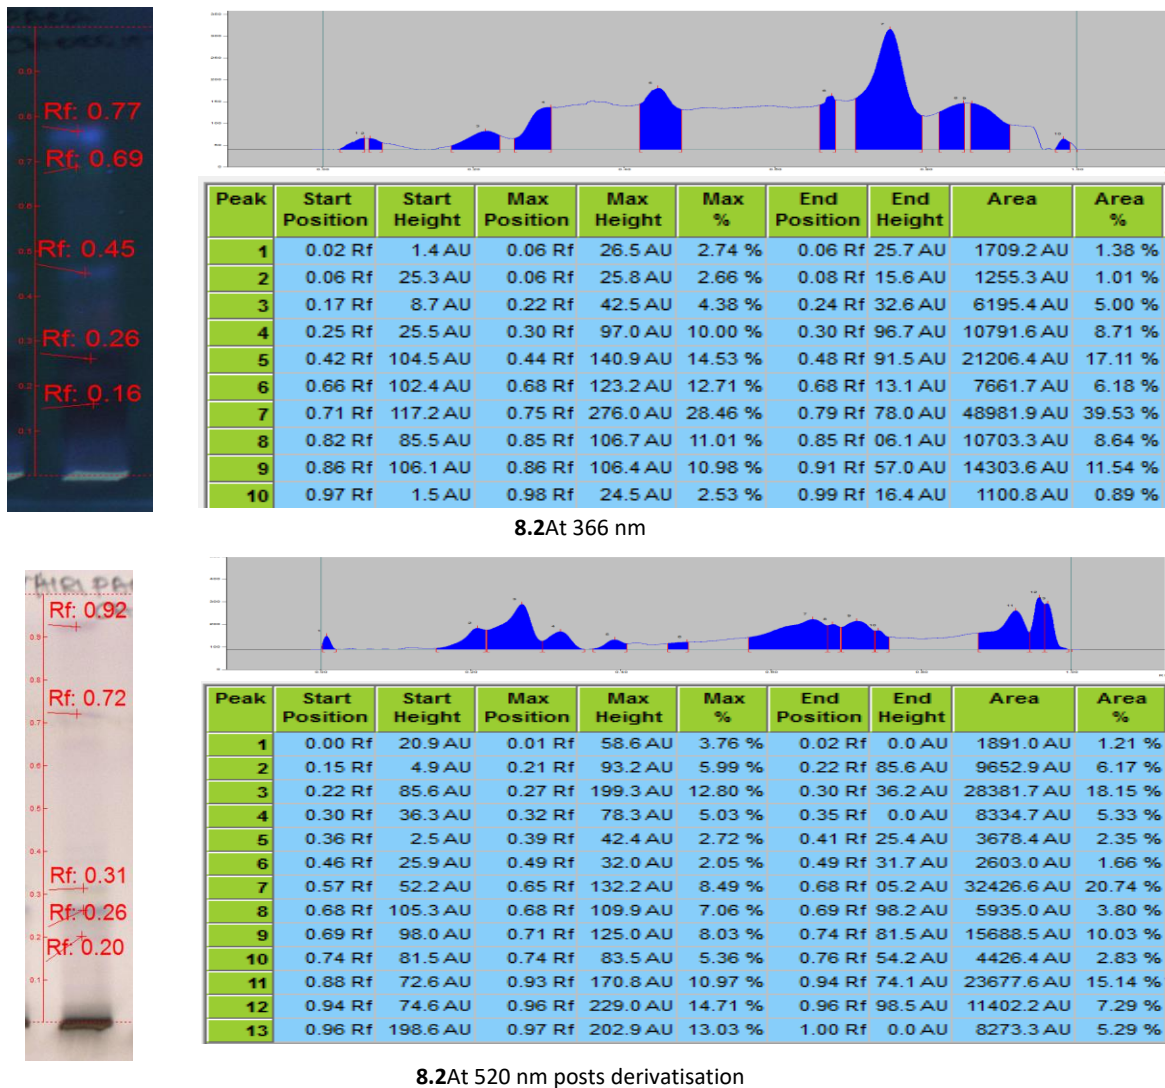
Rf: 0.77
Rf: 0.69
Rf: 0.45
Rf: 0.26
Rf: 0.16

| Peak | Start Position | Start Height | Max Position | Max Height | Max % | End Position | End Height | Area | Area % |
|---|---|---|---|---|---|---|---|---|---|
| 1 | 0.02 Rf | 1.4 AU | 0.06 Rf | 26.5 AU | 2.74 % | 0.06 Rf | 25.7 AU | 1709.2 AU | 1.38 % |
| 2 | 0.06 Rf | 25.3 AU | 0.06 Rf | 25.8 AU | 2.66 % | 0.08 Rf | 15.6 AU | 1255.3 AU | 1.01 % |
| 3 | 0.17 Rf | 8.7 AU | 0.22 Rf | 42.5 AU | 4.38 % | 0.24 Rf | 32.6 AU | 6195.4 AU | 5.00 % |
| 4 | 0.25 Rf | 25.5 AU | 0.30 Rf | 97.0 AU | 10.00 % | 0.30 Rf | 96.7 AU | 10791.6 AU | 8.71 % |
| 5 | 0.42 Rf | 104.5 AU | 0.44 Rf | 140.9 AU | 14.53 % | 0.48 Rf | 91.5 AU | 21206.4 AU | 17.11 % |
| 6 | 0.66 Rf | 102.4 AU | 0.68 Rf | 123.2 AU | 12.71 % | 0.68 Rf | 13.1 AU | 7661.7 AU | 6.18 % |
| 7 | 0.71 Rf | 117.2 AU | 0.75 Rf | 276.0 AU | 28.46 % | 0.79 Rf | 78.0 AU | 48981.9 AU | 39.53 % |
| 8 | 0.82 Rf | 85.5 AU | 0.85 Rf | 106.7 AU | 11.01 % | 0.85 Rf | 06.1 AU | 10703.3 AU | 8.64 % |
| 9 | 0.86 Rf | 106.1 AU | 0.86 Rf | 106.4 AU | 10.98 % | 0.91 Rf | 57.0 AU | 14303.6 AU | 11.54 % |
| 10 | 0.97 Rf | 1.5 AU | 0.98 Rf | 24.5 AU | 2.53 % | 0.99 Rf | 16.4 AU | 1100.8 AU | 0.89 % |

**8.2**At 366 nm

Rf: 0.92
Rf: 0.72
Rf: 0.31
Rf: 0.26
Rf: 0.20

| Peak | Start Position | Start Height | Max Position | Max Height | Max % | End Position | End Height | Area | Area % |
|---|---|---|---|---|---|---|---|---|---|
| 1 | 0.00 Rf | 20.9 AU | 0.01 Rf | 58.6 AU | 3.76 % | 0.02 Rf | 0.0 AU | 1891.0 AU | 1.21 % |
| 2 | 0.15 Rf | 4.9 AU | 0.21 Rf | 93.2 AU | 5.99 % | 0.22 Rf | 85.6 AU | 9652.9 AU | 6.17 % |
| 3 | 0.22 Rf | 85.6 AU | 0.27 Rf | 199.3 AU | 12.80 % | 0.30 Rf | 36.2 AU | 28381.7 AU | 18.15 % |
| 4 | 0.30 Rf | 36.3 AU | 0.32 Rf | 78.3 AU | 5.03 % | 0.35 Rf | 0.0 AU | 8334.7 AU | 5.33 % |
| 5 | 0.36 Rf | 2.5 AU | 0.39 Rf | 42.4 AU | 2.72 % | 0.41 Rf | 25.4 AU | 3678.4 AU | 2.35 % |
| 6 | 0.46 Rf | 25.9 AU | 0.49 Rf | 32.0 AU | 2.05 % | 0.49 Rf | 31.7 AU | 2603.0 AU | 1.66 % |
| 7 | 0.57 Rf | 52.2 AU | 0.65 Rf | 132.2 AU | 8.49 % | 0.68 Rf | 05.2 AU | 32426.6 AU | 20.74 % |
| 8 | 0.68 Rf | 105.3 AU | 0.68 Rf | 109.9 AU | 7.06 % | 0.69 Rf | 98.2 AU | 5935.0 AU | 3.80 % |
| 9 | 0.69 Rf | 98.0 AU | 0.71 Rf | 125.0 AU | 8.03 % | 0.74 Rf | 81.5 AU | 15688.5 AU | 10.03 % |
| 10 | 0.74 Rf | 81.5 AU | 0.74 Rf | 83.5 AU | 5.36 % | 0.76 Rf | 54.2 AU | 4426.4 AU | 2.83 % |
| 11 | 0.88 Rf | 72.6 AU | 0.93 Rf | 170.8 AU | 10.97 % | 0.94 Rf | 74.1 AU | 23677.6 AU | 15.14 % |
| 12 | 0.94 Rf | 74.6 AU | 0.96 Rf | 229.0 AU | 14.71 % | 0.96 Rf | 98.5 AU | 11402.2 AU | 7.29 % |
| 13 | 0.96 Rf | 198.6 AU | 0.97 Rf | 202.9 AU | 13.03 % | 1.00 Rf | 0.0 AU | 8273.3 AU | 5.29 % |

**8.2**At 520 nm posts derivatisation